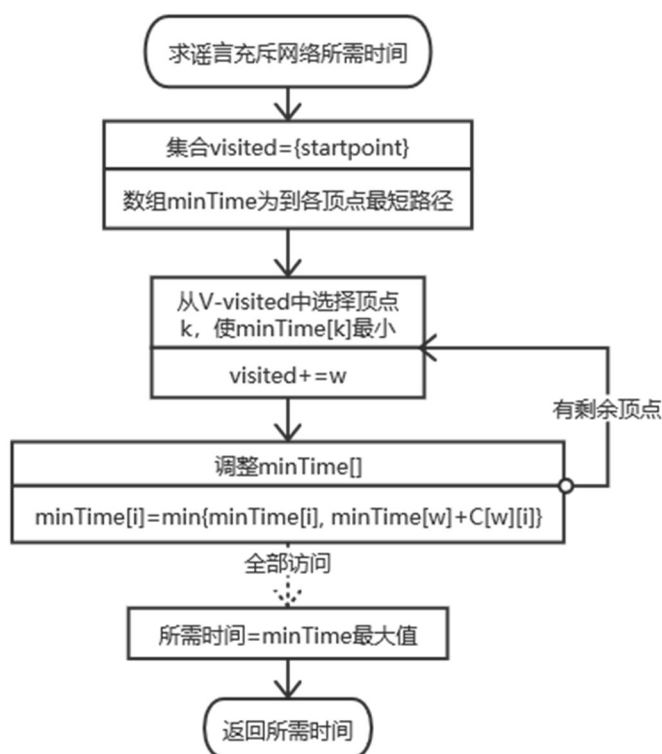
求谣言充斥网络所需时间

集合visited={startpoint}

数组minTime为到各顶点最短路径

从V-visited中选择顶点k，使minTime[k]最小

visited+=w

有剩余顶点

调整minTime[]

minTime[i]=min{minTime[i], minTime[w]+C[w][i]}

全部访问

所需时间=minTime最大值

返回所需时间